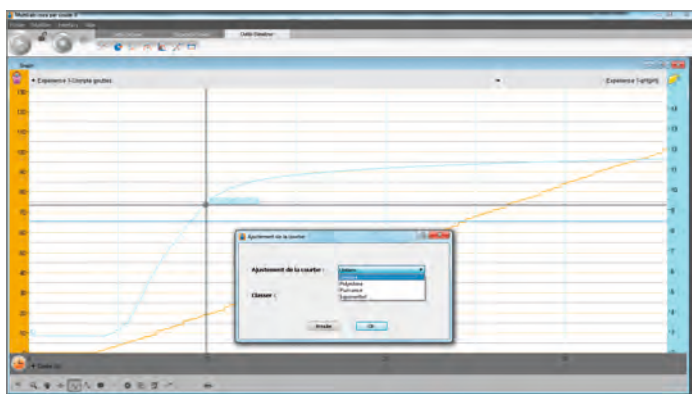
Outils Graphique
Graph
Expérience 1:Compte gouttes
Expérience 1:pH(pH)
130
120
110
100
90
80
70
60
50
40
30
20
13
12
11
10
9
8
7
6
5
4
3
2
1
Ajustement de la courbe
Ajustement de la courbe :
Linéaire
Linéaire
Polynôme
Puissance
Exponentiel
Classer :
Annuler
Ok